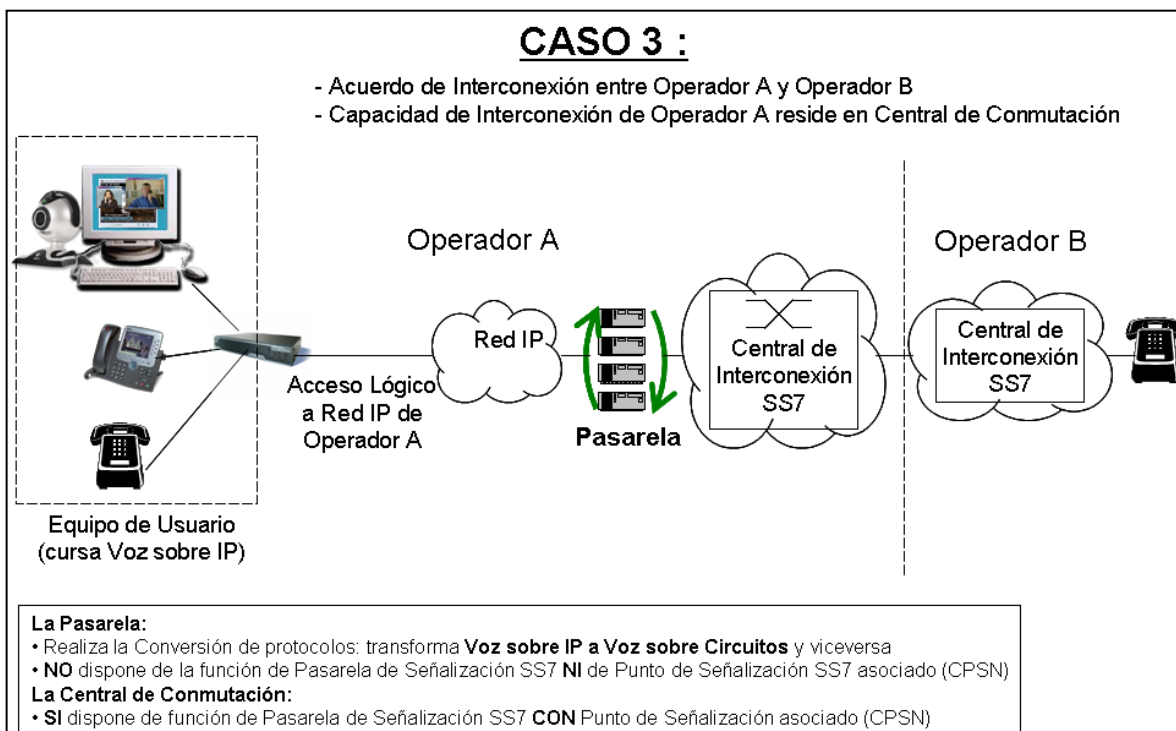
CASO 3 :

- Acuerdo de Interconexión entre Operador A y Operador B
- Capacidad de Interconexión de Operador A reside en Central de Conmutación

Operador A

Operador B

Red IP

Central de Interconexión SS7

Central de Interconexión SS7

Acceso Lógico a Red IP de Operador A

Pasarela

Equipo de Usuario (cursa Voz sobre IP)

La Pasarela:
• Realiza la Conversión de protocolos: transforma Voz sobre IP a Voz sobre Circuitos y viceversa
• NO dispone de la función de Pasarela de Señalización SS7 NI de Punto de Señalización SS7 asociado (CPSN)
La Central de Conmutación:
• SI dispone de función de Pasarela de Señalización SS7 CON Punto de Señalización asociado (CPSN)